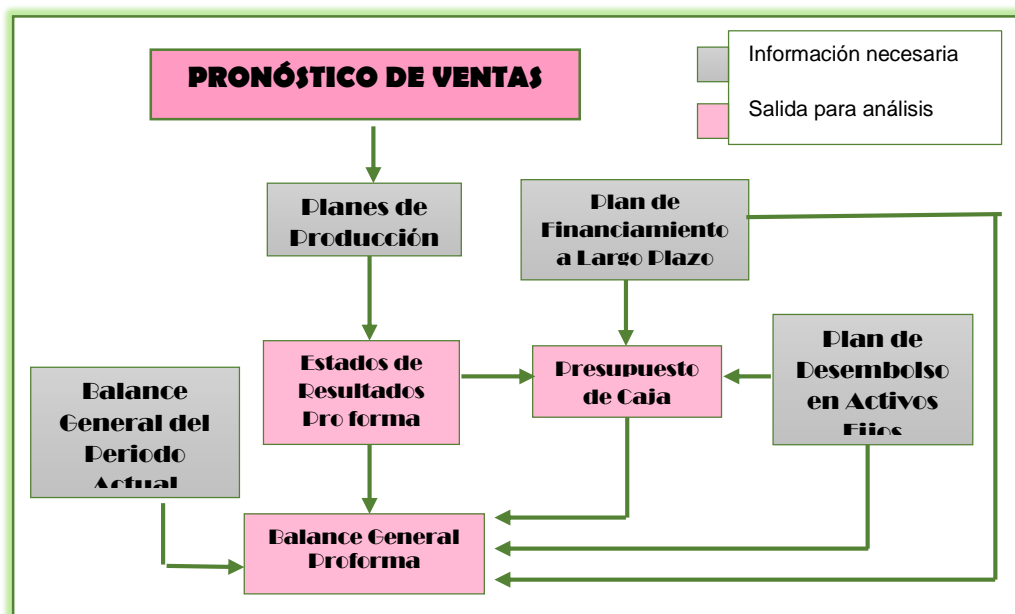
PRONÓSTICO DE VENTAS

Información necesaria

Salida para análisis

Planes de Producción

Plan de Financiamiento a Largo Plazo

Estados de Resultados Pro forma

Presupuesto de Caja

Plan de Desembolso en Activos Fijos

Balance General del Periodo Actual

Balance General Proforma